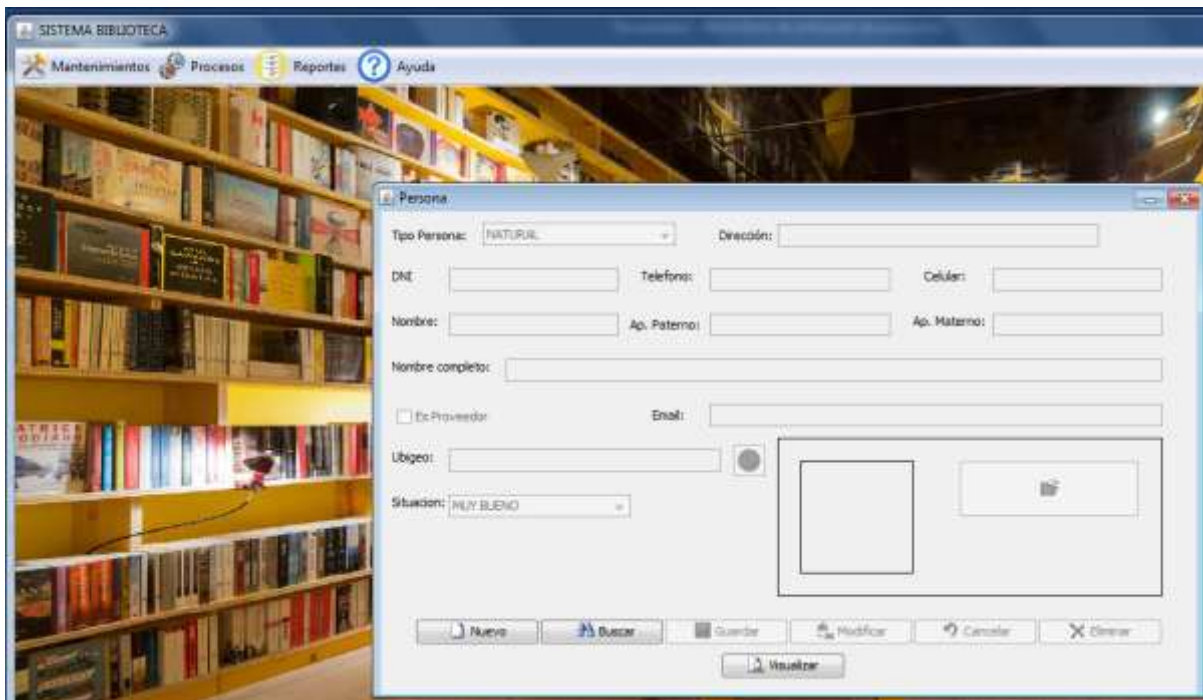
SISTEMA BIBLIOTECA

Mantenimientos Procesos Reportes Ayuda

Persona

Tipo Persona: NATURAL Dirección:

DNI Telefono: Celular:

Nombre: Ap. Paterno: Ap. Materno:

Nombre completo:

Es Proveedor Email:

Ubigeo:

Situacion: MUY BUENO

Nuevo Buscar Guardar Modificar Cancelar Eliminar

Visualizar